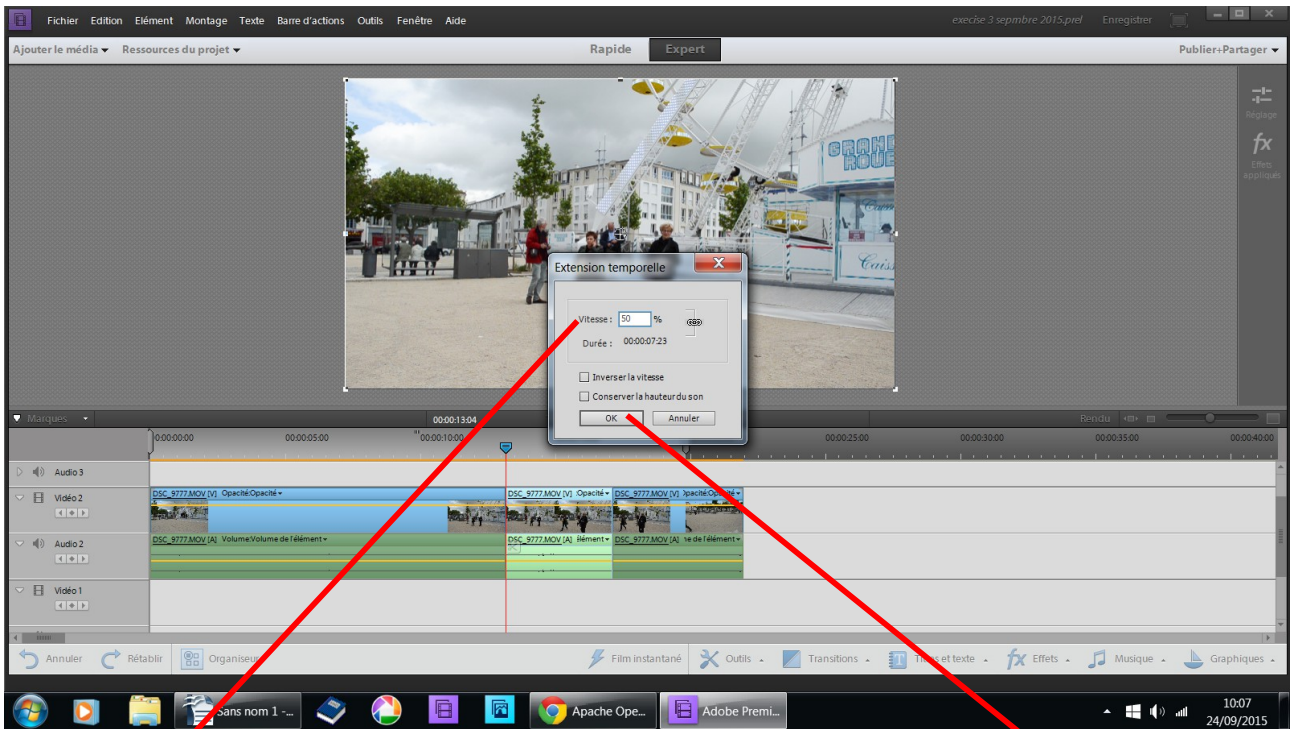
Fichier Edition Elément Montage Texte Barre d'actions Outils Fenêtre Aide

execise 3 sepmbre 2015.prel Enregistrer

Ajouter le média ▾ Ressources du projet ▾

Rapide Expert

Publier+Partager ▾

Réglage

fx

Effets appliqués

GRAND ROUE

Extension temporelle

Vitesse : 50 %

Durée : 00:00:07:23

Inverser la vitesse

Conserver la hauteur du son

OK Annuler

Marques

00:00:13:04

Rendu

00:00:00:00 00:00:05:00 00:00:10:00 00:00:25:00 00:00:30:00 00:00:35:00 00:00:40:00

Audio 3

Vidéo 2

DSC_9777.MOV [V] Opacité:Opacité ▾

DSC_9777.MOV [V] :Opacité ▾

DSC_9777.MOV [V] Opacité:Opacité ▾

Audio 2

DSC_9777.MOV [A] Volume:Volume de l'élément ▾

DSC_9777.MOV [A] Elément ▾

DSC_9777.MOV [A] ne de l'élément ▾

Vidéo 1

Annuler Rétablir Organiseur

Film instantané Outils Transitions Titres et texte Effets Musique Graphiques

Sans nom 1 -...

Apache Ope...

Adobe Premi...

10:07
24/09/2015